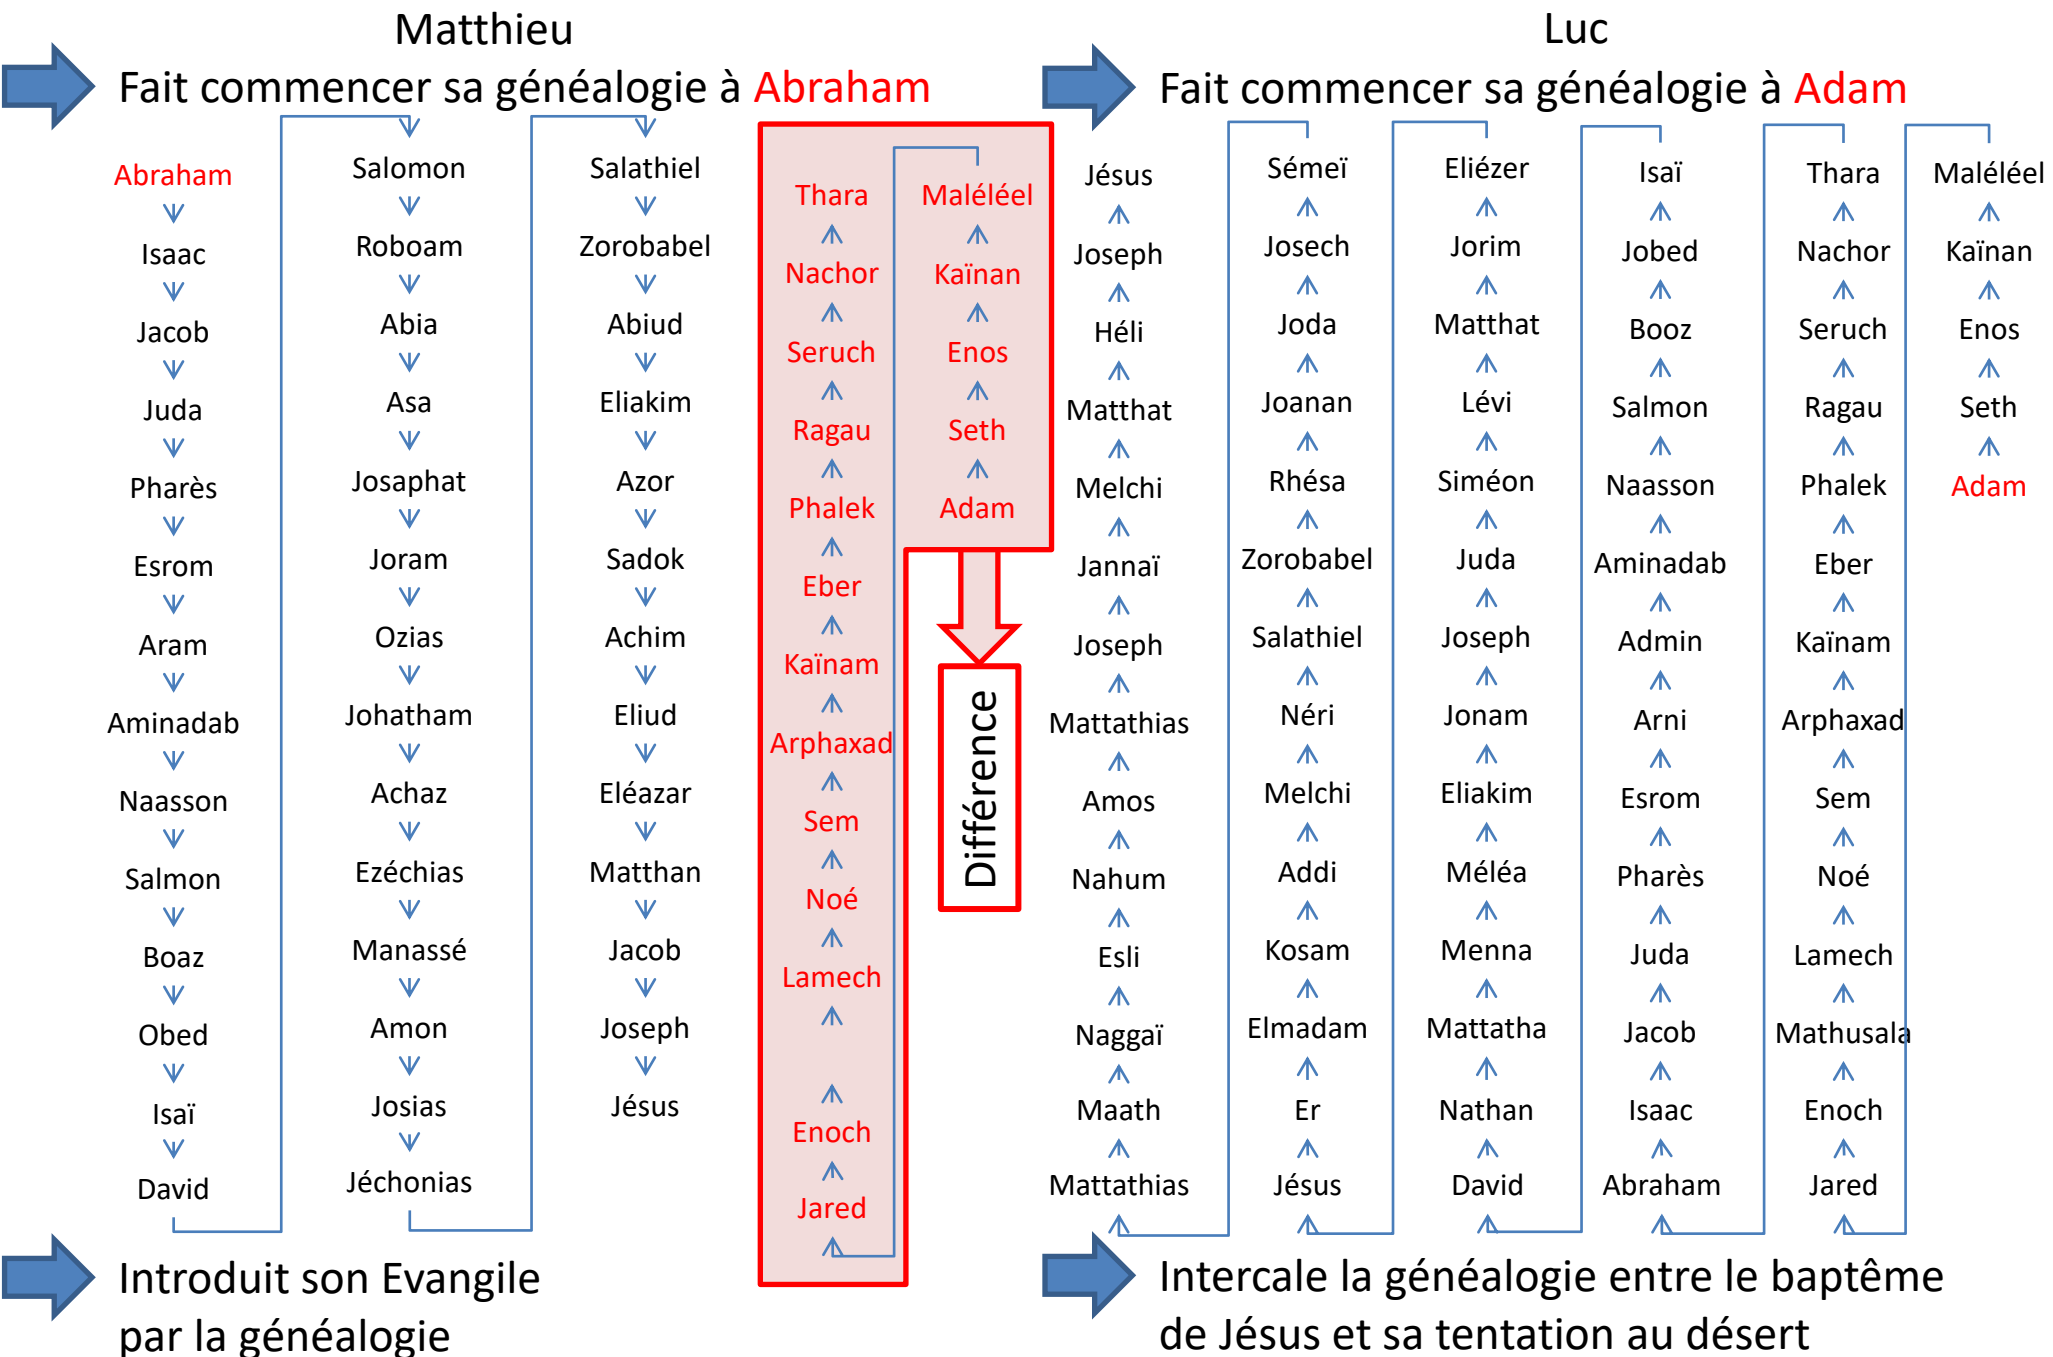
Matthieu

Fait commencer sa généalogie à Abraham

Abraham
Isaac
Jacob
Juda
Pharès
Esrom
Aram
Aminadab
Naasson
Salmon
Boaz
Obed
Isaï
David

Salomon
Roboam
Abia
Asa
Josaphat
Joram
Ozias
Johatham
Achaz
Ezéchias
Manassé
Amon
Josias
Jéchonias

Salathiel
Zorobabel
Abiud
Eliakim
Azor
Sadok
Achim
Eliud
Eléazar
Matthan
Jacob
Joseph
Jésus

Thara
Nachor
Seruch
Ragau
Phalek
Eber
Kaïnam
Arphaxad
Sem
Noé
Lamech
Enoch
Jared

Maléléel
Kaïnan
Enos
Seth
Adam

Différence

Luc

Fait commencer sa généalogie à Adam

Jésus
Joseph
Héli
Matthat
Melchi
Jannaï
Joseph
Mattathias
Amos
Nahum
Esli
Naggaï
Maath
Mattathias

Séméï
Josech
Joda
Joanan
Rhésa
Zorobabel
Salathiel
Néri
Melchi
Addi
Kosam
Elmadam
Er
Jésus

Eliézer
Jorim
Matthat
Lévi
Siméon
Juda
Joseph
Jonam
Eliakim
Méléa
Menna
Mattatha
Nathan
David

Isaï
Jobed
Booz
Salmon
Naasson
Aminadab
Admin
Arni
Esrom
Pharès
Juda
Jacob
Isaac
Abraham

Thara
Nachor
Seruch
Ragau
Phalek
Eber
Kaïnam
Arphaxad
Sem
Noé
Lamech
Mathusala
Enoch
Jared

Maléléel
Kaïnan
Enos
Seth
Adam

Introduit son Evangile par la généalogie

Intercale la généalogie entre le baptême de Jésus et sa tentation au désert